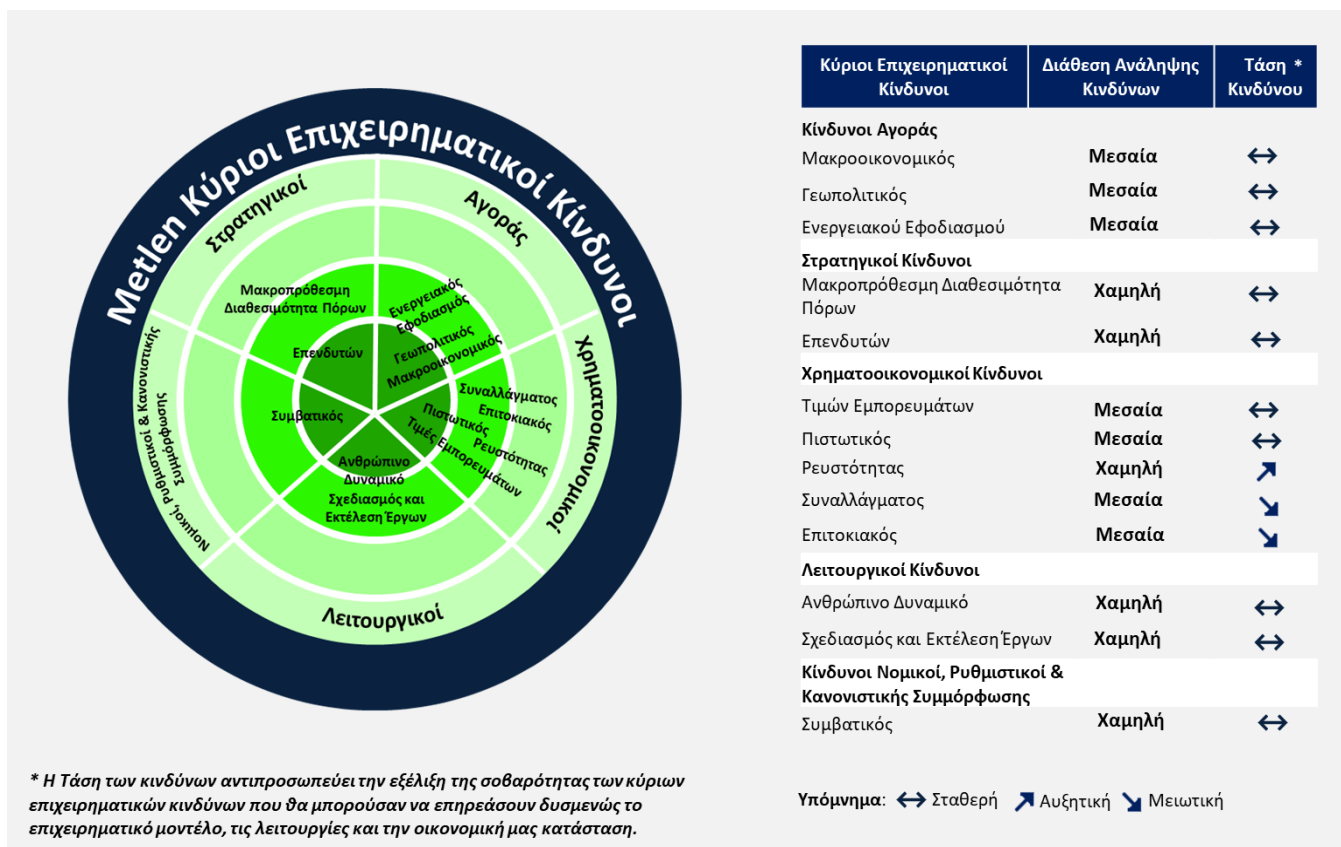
Metlen Κύριοι Επιχειρηματικοί Κίνδυνοι

Στρατηγικοί

Αγοράς

Χρηματοοικονομικοί

Λειτουργικοί

Νομικοί, Ρυθμιστικοί & Κανονιστικής Συμμόρφωσης

Μακροπρόθεσμη Διαθεσιμότητα Πόρων

Ενεργειακός Εφοδιασμός

Επενδυτών

Γεωπολιτικός Μακροοικονομικός

Συμβατικός

Συναλλάγματος Επιτοκιακός

Πιστωτικός Ρευστότητας

Τιμές Εμπορευμάτων

Ανθρώπινο Δυναμικό

Σχεδιασμός και Εκτέλεση Έργων

| Κύριοι Επιχειρηματικοί Κίνδυνοι | Διάθεση Ανάληψης Κινδύνων | Τάση * Κινδύνου |
|---|---|---|
| Κίνδυνοι Αγοράς | | |
| Μακροοικονομικός | Μεσαία | ↔ |
| Γεωπολιτικός | Μεσαία | ↔ |
| Ενεργειακού Εφοδιασμού | Μεσαία | ↔ |
| Στρατηγικοί Κίνδυνοι | | |
| Μακροπρόθεσμη Διαθεσιμότητα Πόρων | Χαμηλή | ↔ |
| Επενδυτών | Χαμηλή | ↔ |
| Χρηματοοικονομικοί Κίνδυνοι | | |
| Τιμών Εμπορευμάτων | Μεσαία | ↔ |
| Πιστωτικός | Μεσαία | ↔ |
| Ρευστότητας | Χαμηλή | ↗ |
| Συναλλάγματος | Μεσαία | ↘ |
| Επιτοκιακός | Μεσαία | ↘ |
| Λειτουργικοί Κίνδυνοι | | |
| Ανθρώπινο Δυναμικό | Χαμηλή | ↔ |
| Σχεδιασμός και Εκτέλεση Έργων | Χαμηλή | ↔ |
| Κίνδυνοι Νομικοί, Ρυθμιστικοί & Κανονιστικής Συμμόρφωσης | | |
| Συμβατικός | Χαμηλή | ↔ |

* Η Τάση των κινδύνων αντιπροσωπεύει την εξέλιξη της σοβαρότητας των κύριων επιχειρηματικών κινδύνων που θα μπορούσαν να επηρεάσουν δυσμενώς το επιχειρηματικό μοντέλο, τις λειτουργίες και την οικονομική μας κατάσταση.

Υπόμνημα: ↔ Σταθερή ↗ Αυξητική ↘ Μειωτική